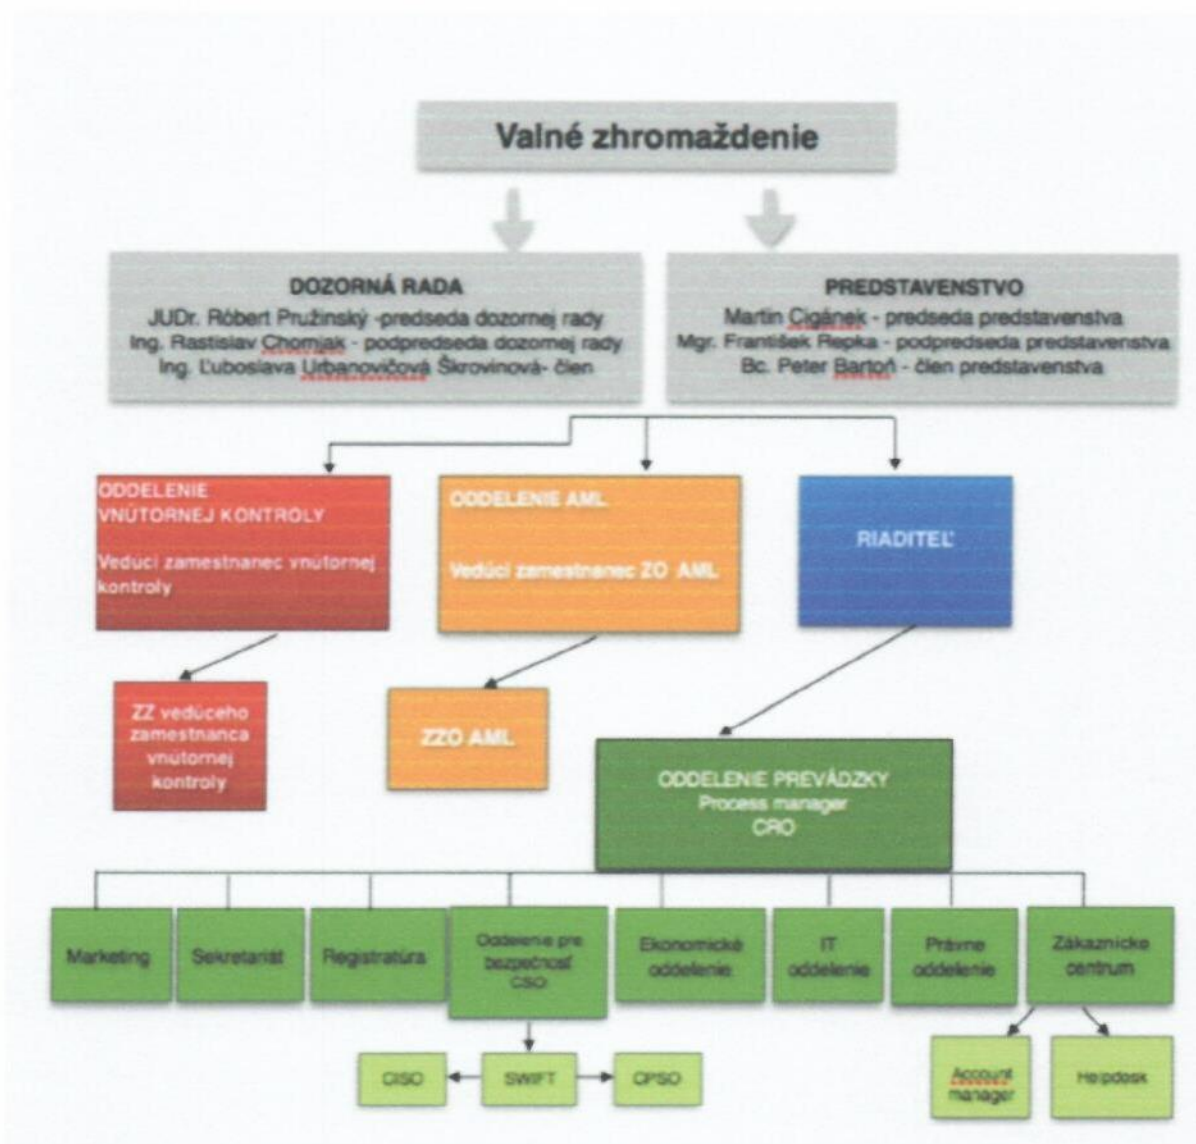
Valné zhromaždenie

DOZORNÁ RADA
JUDr. Róbert Pružinský -predseda dozornej rady
Ing. Rastislav Chomjak - podpredseda dozornej rady
Ing. Ľuboslava Urbanovičová Škrovinová- člen

PREDSTAVENSTVO
Martin Cigánek - predseda predstavenstva
Mgr. František Repka - podpredseda predstavenstva
Bc. Peter Bartoň - člen predstavenstva

ODDELENIE VNÚTORNEJ KONTROLY

Veduci zamestnanec vnútornej kontroly

ODDELENIE AML

Vedúci zamestnanec ZO AML

RIADITEĽ

ZZ vedúceho zamestnanca vnútornej kontroly

ZZO AML

ODDELENIE PREVÁDZKY
Process manager
CRO

Marketing

Sekretariát

Registratúra

Oddelenie pre bezpečnosť CSO

Ekonomické oddelenie

IT oddelenie

Právne oddelenie

Zákaznícke centrum

CISO

SWIFT

CPSO

Account manager

Helpdesk